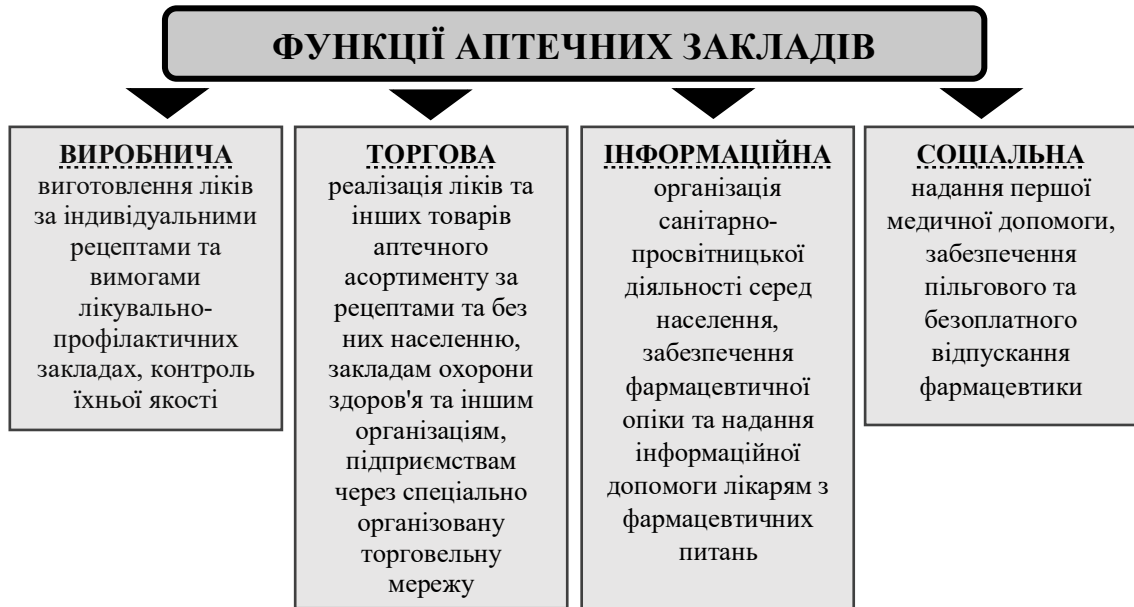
ФУНКЦІЇ АПТЕЧНИХ ЗАКЛАДІВ

ВИРОБНИЧА
виготовлення ліків за індивідуальними рецептами та вимогами лікувально-профілактичних закладах, контроль їхньої якості

ТОРГОВА
реалізація ліків та інших товарів аптечного асортименту за рецептами та без них населенню, закладам охорони здоров'я та іншим організаціям, підприємствам через спеціально організовану торговельну мережу

ІНФОРМАЦІЙНА
організація санітарно-просвітницької діяльності серед населення, забезпечення фармацевтичної опіки та надання інформаційної допомоги лікарям з фармацевтичних питань

СОЦІАЛЬНА
надання першої медичної допомоги, забезпечення пільгового та безоплатного відпускання фармацевтики